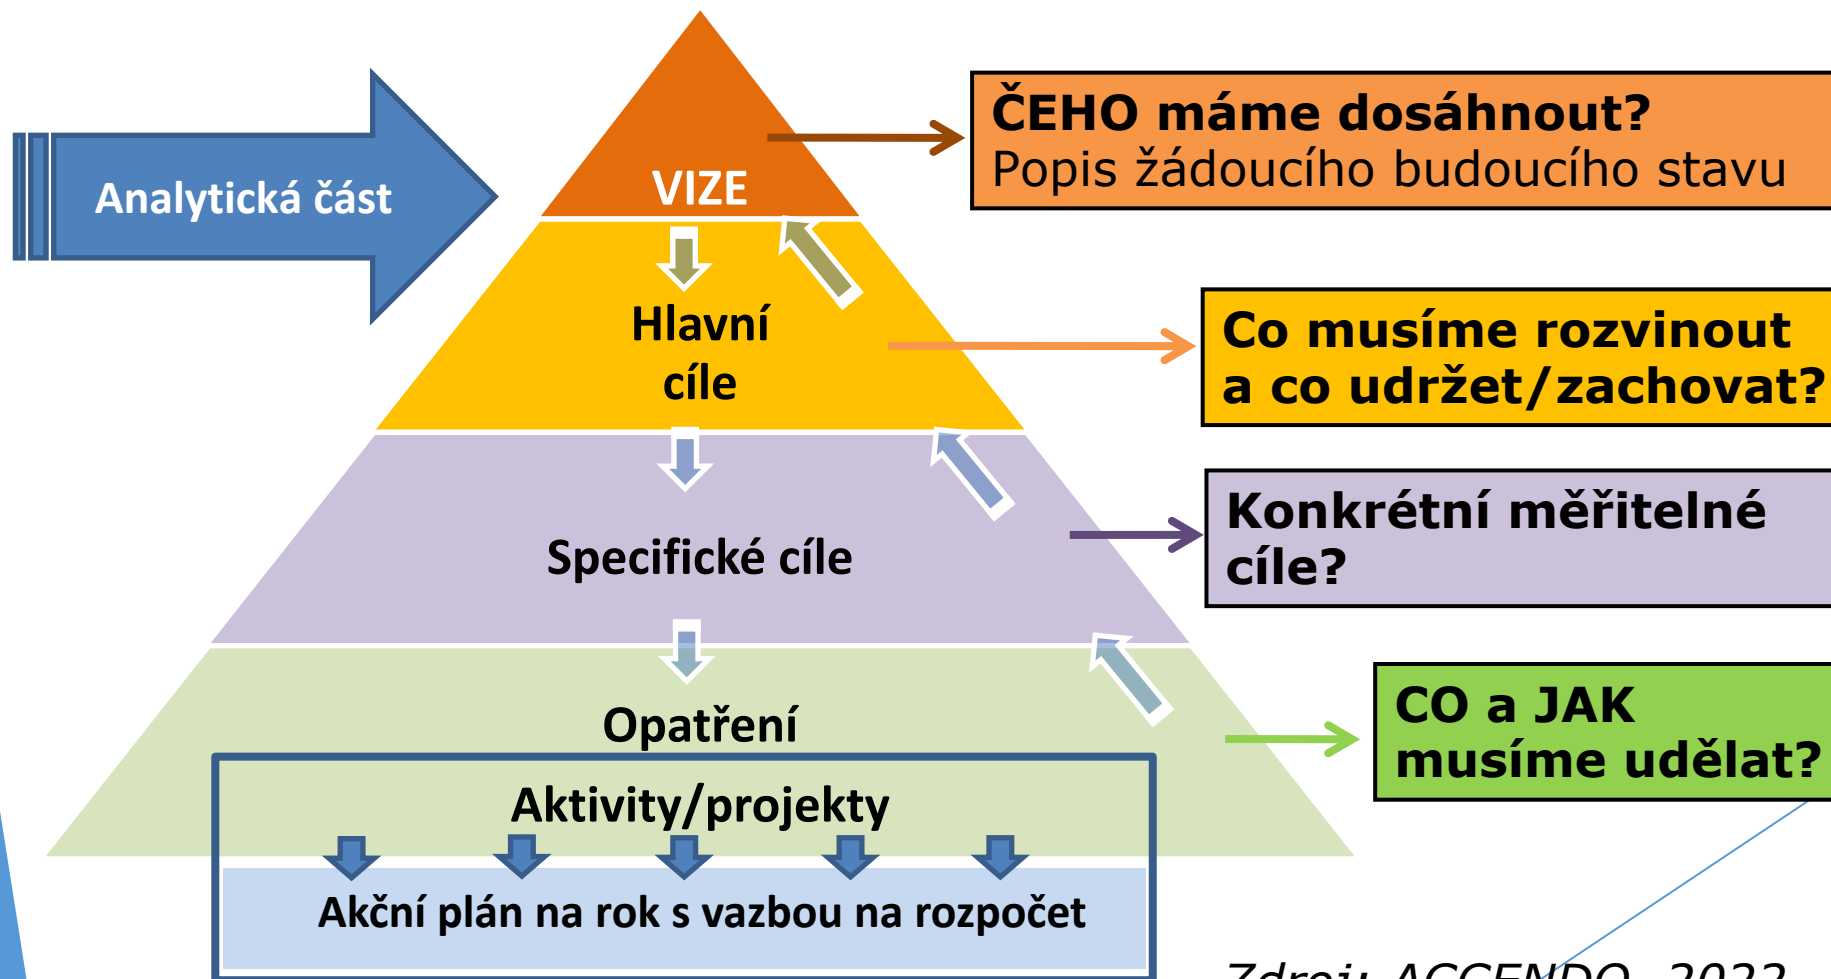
Analytická část

VIZE

Hlavní cíle

Specifické cíle

Opatření

Aktivity/projekty

Akční plán na rok s vazbou na rozpočet

ČEHO máme dosáhnout?
Popis žádoucího budoucího stavu

Co musíme rozvinout a co udržet/zachovat?

Konkrétní měřitelné cíle?

CO a JAK musíme udělat?

Zdroj: ACCENDO, 2022